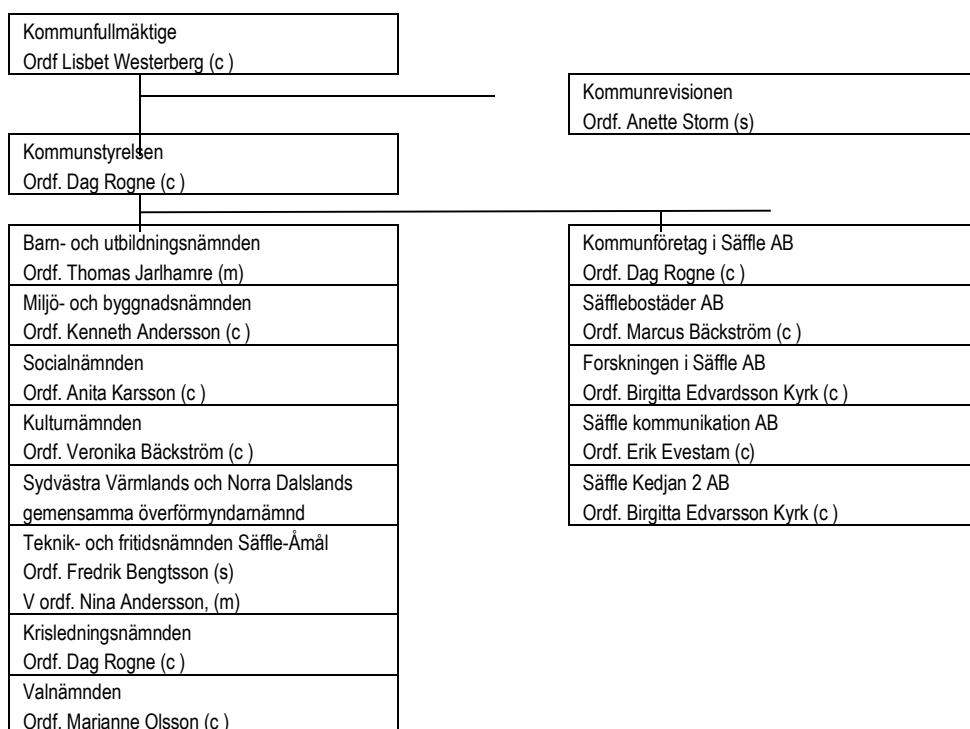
Kommunfullmäktige
Ordf Lisbet Westerberg (c )

Kommunrevisionen
Ordf. Anette Storm (s)

Kommunstyrelsen
Ordf. Dag Rogne (c )

Barn- och utbildningsnämnden
Ordf. Thomas Jarlhamre (m)

Miljö- och byggnadsnämnden
Ordf. Kenneth Andersson (c )

Socialnämnden
Ordf. Anita Karsson (c )

Kulturnämnden
Ordf. Veronika Bäckström (c )

Sydvästra Värmlands och Norra Dalslands gemensamma överförmyndarnämnd

Teknik- och fritidsnämnden Säffle-Åmål
Ordf. Fredrik Bengtsson (s)
V ordf. Nina Andersson, (m)

Krisledningsnämnden
Ordf. Dag Rogne (c )

Valnämnden
Ordf. Marianne Olsson (c )

Kommunföretag i Säffle AB
Ordf. Dag Rogne (c )

Säfflebostäder AB
Ordf. Marcus Bäckström (c )

Forskningen i Säffle AB
Ordf. Birgitta Edvardsson Kyrk (c )

Säffle kommunikation AB
Ordf. Erik Evestam (c)

Säffle Kedjan 2 AB
Ordf. Birgitta Edvarsson Kyrk (c )